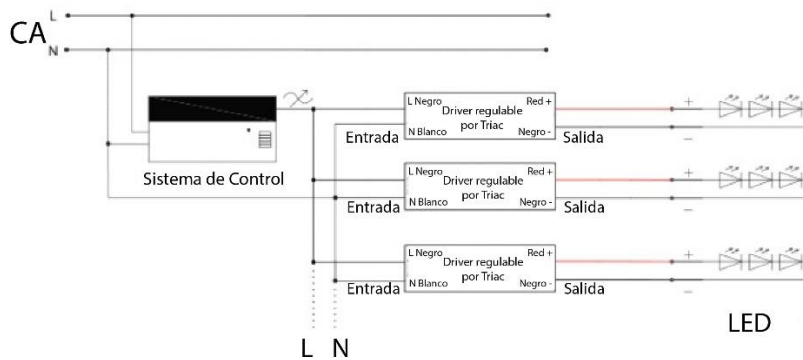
CA L N

Sistema de Control

L Negro Driver regulable Red +
por Triac
N Blanco Negro -
Entrada Salida

L Negro Driver regulable Red +
por Triac
N Blanco Negro -
Entrada Salida

L Negro Driver regulable Red +
por Triac
N Blanco Negro -
Entrada Salida

+ –
+ –
+ –

LED

L N